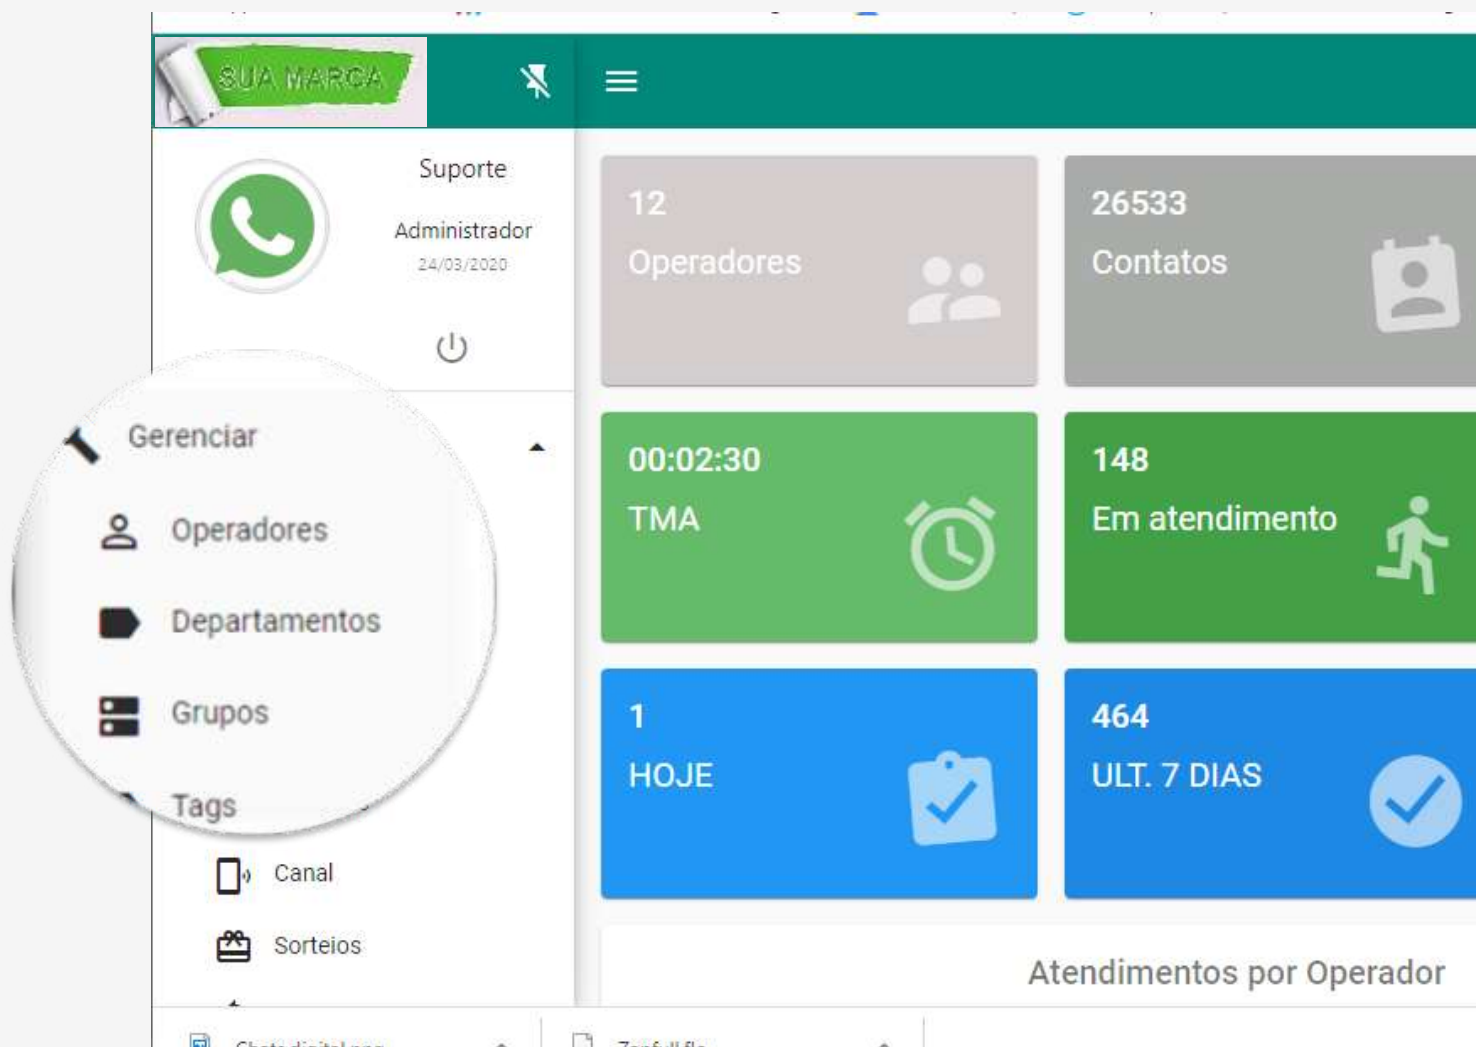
SUA MARCA

Suporte

Administrador

24/03/2020

Gerenciar

Operadores

Departamentos

Grupos

Tags

Canal

Sorteios

12

Operadores

26533

Contatos

00:02:30

TMA

148

Em atendimento

1

HOJE

464

ULT. 7 DIAS

Atendimentos por Operador